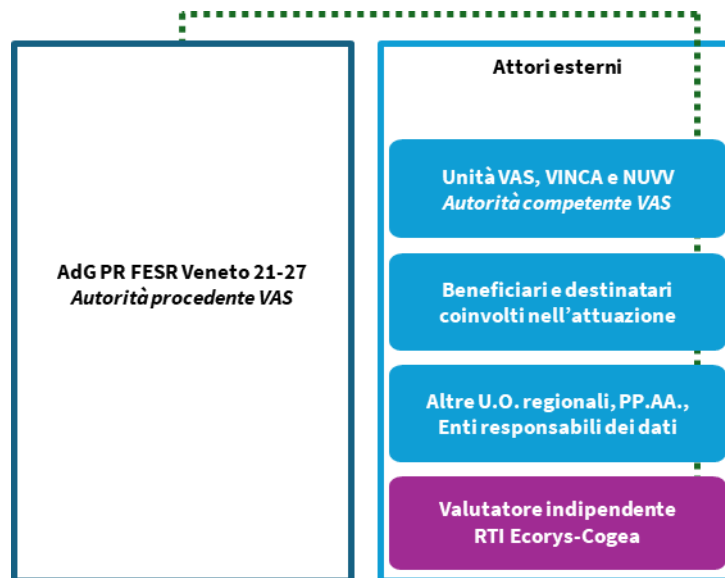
AdG PR FESR Veneto 21-27
*Autorità procedente VAS*

Attori esterni

Unità VAS, VINCA e NUVV
*Autorità competente VAS*

Beneficiari e destinatari coinvolti nell'attuazione

Altre U.O. regionali, PP.AA., Enti responsabili dei dati

Valutatore indipendente
RTI Ecorys-Cogea